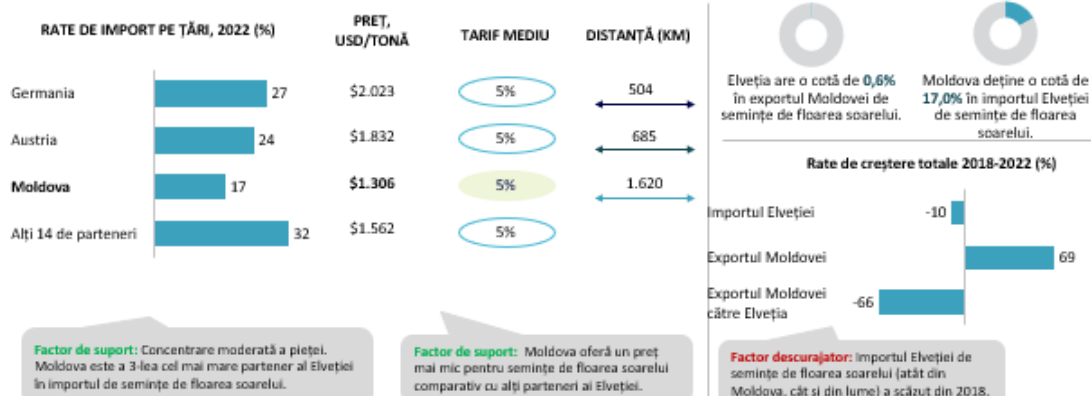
RATE DE IMPORT PE ȚĂRI, 2022 (%)

PREȚ, USD/TONĂ

TARIF MEDIU

DISTANȚĂ (KM)

| | | | | |
|---|---|---|---|---|
| Germania | 27 | \$2.023 | 5% | 504 |
| Austria | 24 | \$1.832 | 5% | 685 |
| **Moldova** | 17 | **\$1.306** | 5% | 1.620 |
| Alți 14 de parteneri | 32 | \$1.562 | 5% | |

Elveția are o cotă de 0,6% în exportul Moldovei de semințe de floarea soarelui.

Moldova deține o cotă de 17,0% în importul Elveției de semințe de floarea soarelui.

Rate de creștere totale 2018-2022 (%)

Importul Elveției -10

Exportul Moldovei 69

Exportul Moldovei către Elveția -66

Factor de suport: Concentrare moderată a pieței. Moldova este a 3-lea cel mai mare partener al Elveției în importul de semințe de floarea soarelui.

Factor de suport: Moldova oferă un preț mai mic pentru semințe de floarea soarelui comparativ cu alți parteneri ai Elveției.

Factor descurajator: Importul Elveției de semințe de floarea soarelui (atât din Moldova, cât și din lume) a scăzut din 2018.